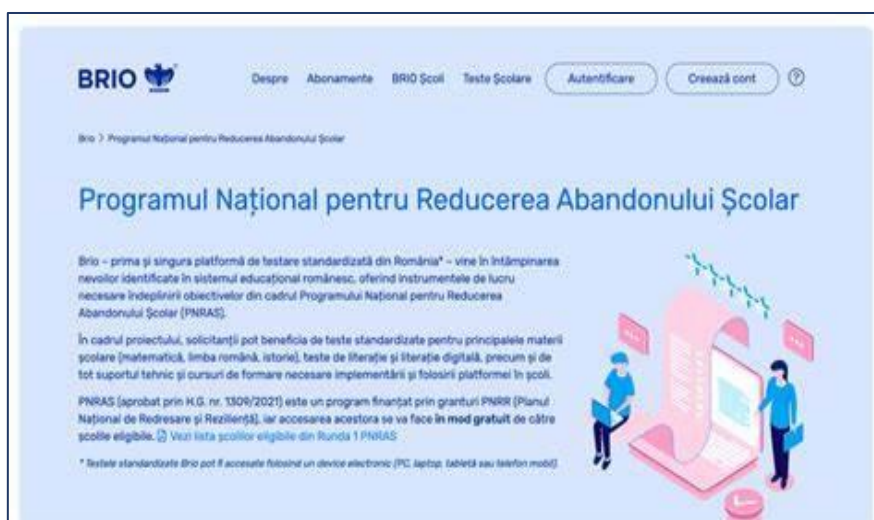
BRIO

Despre Abonamente BRIO Școli Teste Școlare Autentificare Creează cont ?

Brio > Programul Național pentru Reducerea Abandonului Școlar

Programul Național pentru Reducerea Abandonului Școlar

Brio – prima și singura platformă de testare standardizată din România* – vine în întâmpinarea nevoilor identificate în sistemul educațional românesc, oferind instrumentele de lucru necesare îndeplinirii obiectivelor din cadrul Programului Național pentru Reducerea Abandonului Școlar (PNRAS).

În cadrul proiectului, solicitanții pot beneficia de teste standardizate pentru principalele materii școlare (matematică, limba română, istorie), teste de literație și literație digitală, precum și de tot suportul tehnic și cursuri de formare necesare implementării și folosirii platformei în școli.

PNRAS (aprobat prin H.G. nr. 1309/2021) este un program finanțat prin granturi PNRR (Planul Național de Redresare și Reziliență), iar accesarea acestora se va face în mod gratuit de către școlile eligibile. Vezi lista școlilor eligibile din Runda 1 PNRAS

* Testele standardizate Brio pot fi accesate folosind un device electronic (PC, laptop, tabletă sau telefon mobil).